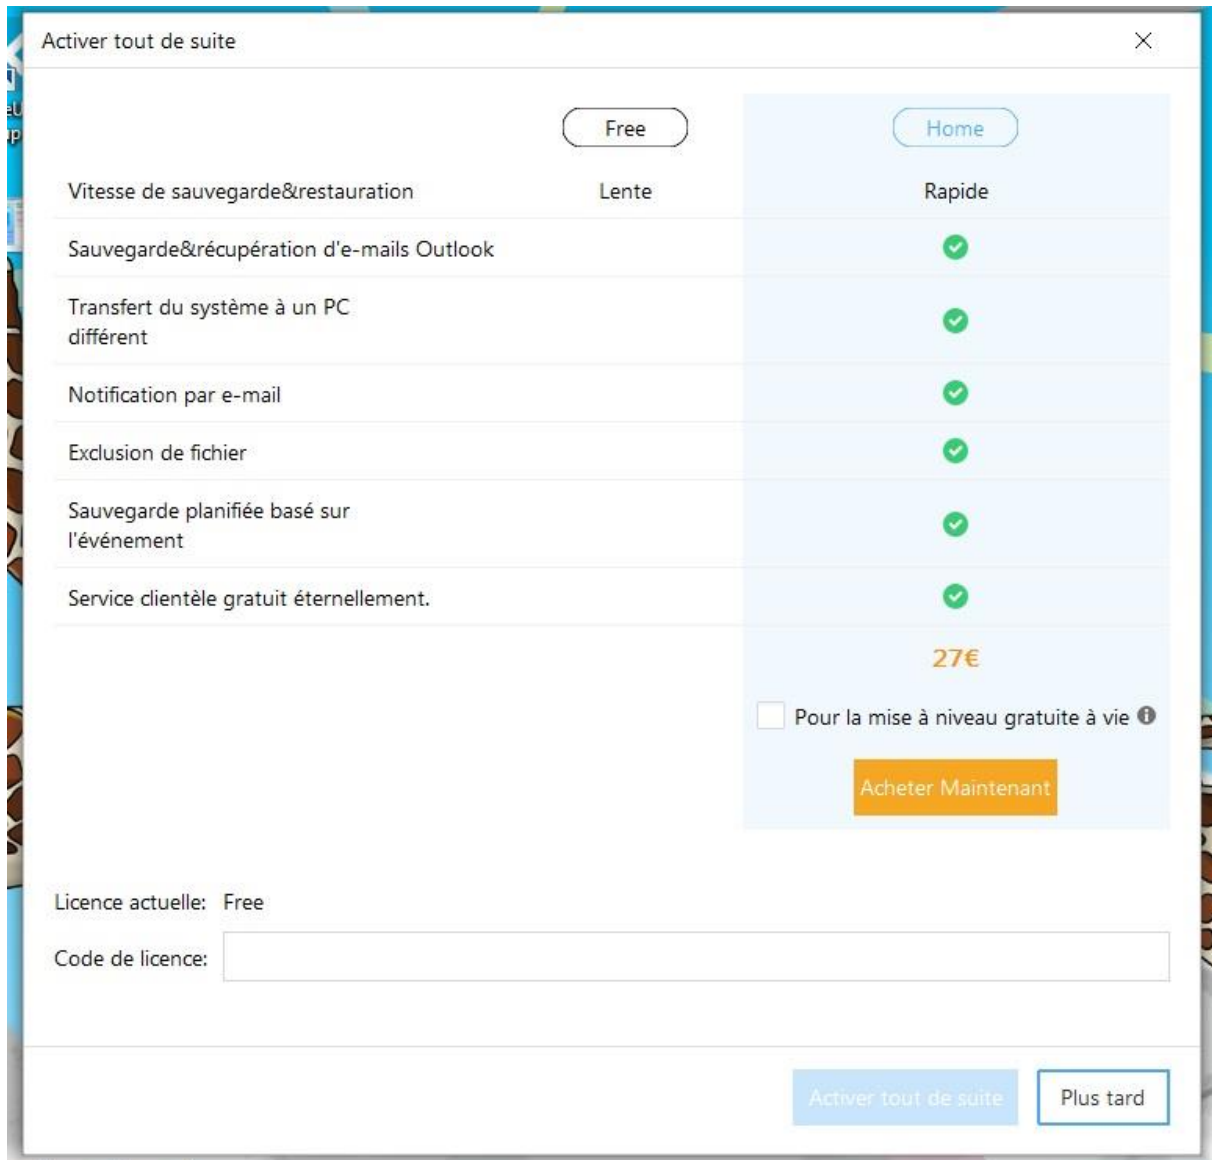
Activer tout de suite

| | Free | Home |
|---|---|---|
| Vitesse de sauvegarde&restauration | Lente | Rapide |
| Sauvegarde&récupération d'e-mails Outlook | | ✓ |
| Transfert du système à un PC différent | | ✓ |
| Notification par e-mail | | ✓ |
| Exclusion de fichier | | ✓ |
| Sauvegarde planifiée basé sur l'événement | | ✓ |
| Service clientèle gratuit éternellement. | | ✓ |

27€

Pour la mise à niveau gratuite à vie

Acheter Maintenant

Licence actuelle: Free

Code de licence:

Activer tout de suite

Plus tard